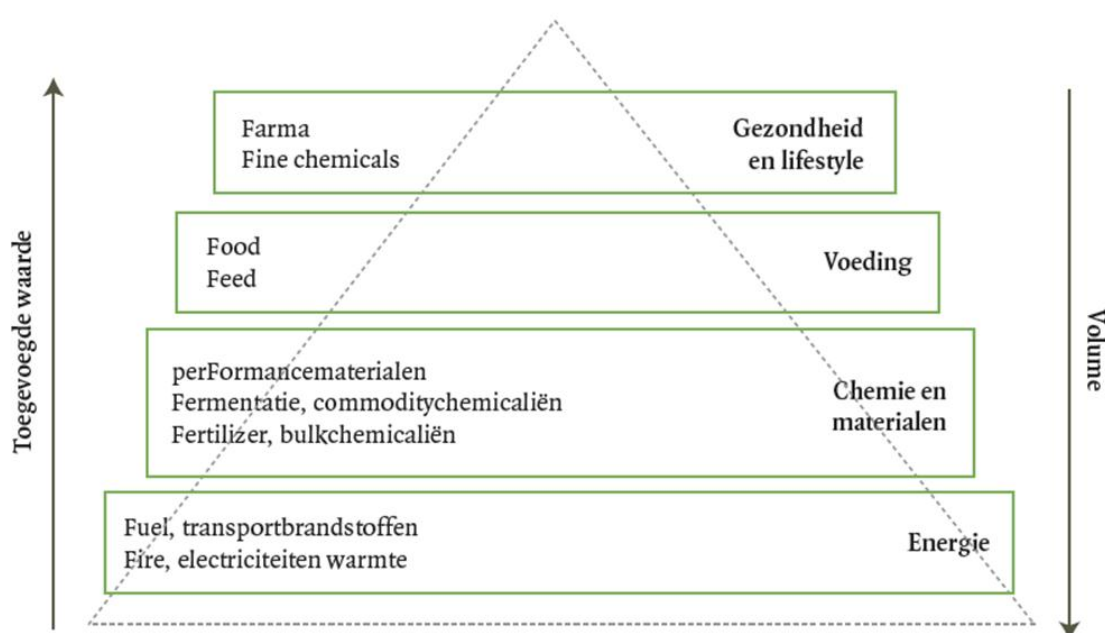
Toegevoegde waarde

Farma
Fine chemicals

Gezondheid en lifestyle

Food
Feed

Voeding

perFormancematerialen
Fermentatie, commoditychemicaliën
Fertilizer, bulkchemicaliën

Chemie en materialen

Fuel, transportbrandstoffen
Fire, electriciteiten warmte

Energie

Volume